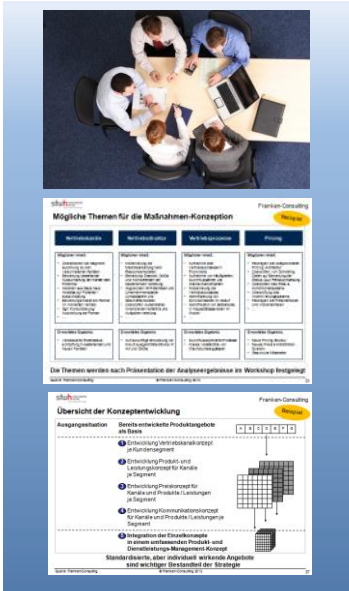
Franken-Consulting

Mögliche Themen für die Maßnahmen-Konzeption

Beispiel

| Vertriebskanäle | Vertriebsstruktur | Vertriebsprozesse | Pricing |
|---|---|---|---|
| Mögliches Inhalt: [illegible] | Mögliches Inhalt: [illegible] | Mögliches Inhalt: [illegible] | Mögliches Inhalt: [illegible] |
| Erwartetes Ergebnis: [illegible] | Erwartetes Ergebnis: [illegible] | Erwartetes Ergebnis: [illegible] | Erwartetes Ergebnis: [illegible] |

Die Themen werden nach Präsentation der Analyseergebnisse im Workshop festgelegt

Quelle: Franken-Consulting © Franken-Consulting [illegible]

Franken-Consulting

Übersicht der Konzeptentwicklung

Beispiel

Ausgangssituation

Bereits entwickelte Produktangebote als Basis

1 Entwicklung Vertriebskanalkonzept je Kundensegment

2 Entwicklung Produkt- und Leistungskonzept für Kanäle je Segment

3 Entwicklung Preiskonzept für Kanäle und Produkte / Leistungen je Segment

4 Entwicklung Kommunikationskonzept für Kanäle und Produkte / Leistungen je Segment

5 Integration der Einzelkonzepte in einem umfassenden Produkt- und Dienstleistungs-Management-Konzept

Standardisierte, aber individuell wirkende Angebote sind wichtiger Bestandteil der Strategie

Quelle: Franken-Consulting © Franken-Consulting 2012 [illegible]